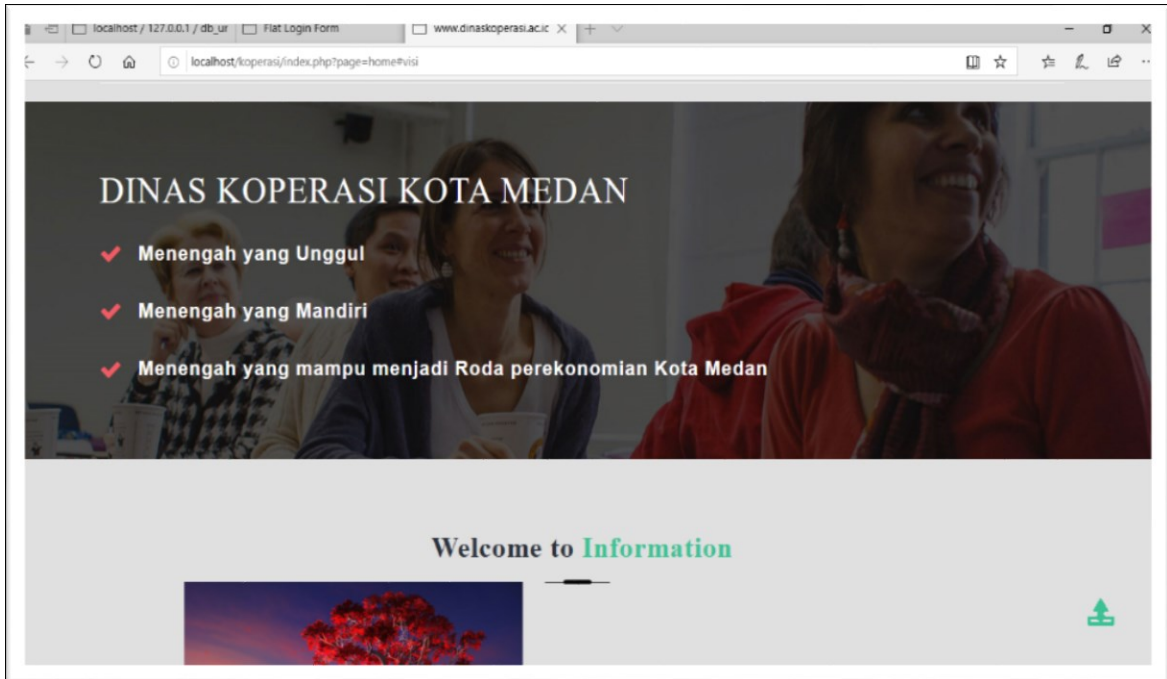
localhost / 127.0.0.1 / db_ur
Flat Login Form
www.dinaskoperasi.ac.ic
localhost/koperasi/index.php?page=home#visi

DINAS KOPERASI KOTA MEDAN

Menengah yang Unggul

Menengah yang Mandiri

Menengah yang mampu menjadi Roda perekonomian Kota Medan

Welcome to Information